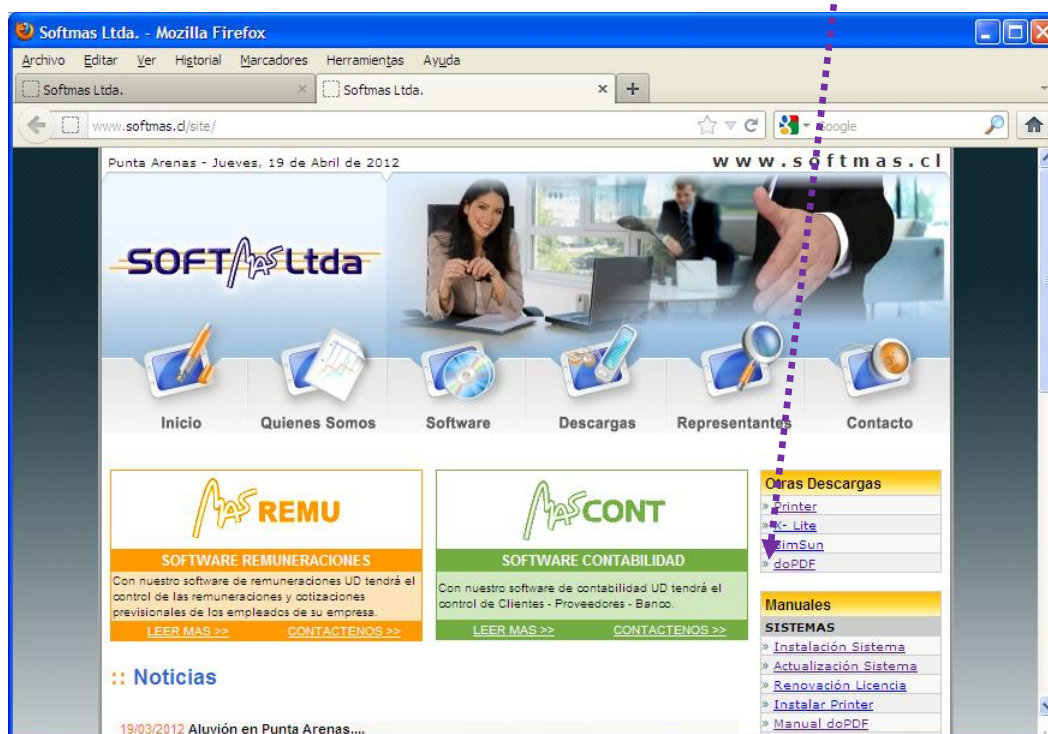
Softmas Ltda. - Mozilla Firefox

Archivo Editar Ver Historial Marcadores Herramientas Ayuda

Softmas Ltda. × Softmas Ltda. × +

www.softmas.cl/site/

Google

Punta Arenas - Jueves, 19 de Abril de 2012

w w w . s o f t m a s . c l

SOFTMAS Ltda

Inicio Quienes Somos Software Descargas Representantes Contacto

MAS REMU

SOFTWARE REMUNERACIONES

Con nuestro software de remuneraciones UD tendrá el control de las remuneraciones y cotizaciones previsionales de los empleados de su empresa.

LEER MAS >> CONTACTENOS >>

MAS CONT

SOFTWARE CONTABILIDAD

Con nuestro software de contabilidad UD tendrá el control de Clientes - Proveedores - Banco.

LEER MAS >> CONTACTENOS >>

Otras Descargas

» Printer
» X- Lite
» SimSun
» doPDF

Manuales

SISTEMAS

» Instalación Sistema
» Actualización Sistema
» Renovación Licencia
» Instalar Printer
» Manual doPDF

:: Noticias

19/03/2012 Aluvión en Punta Arenas....